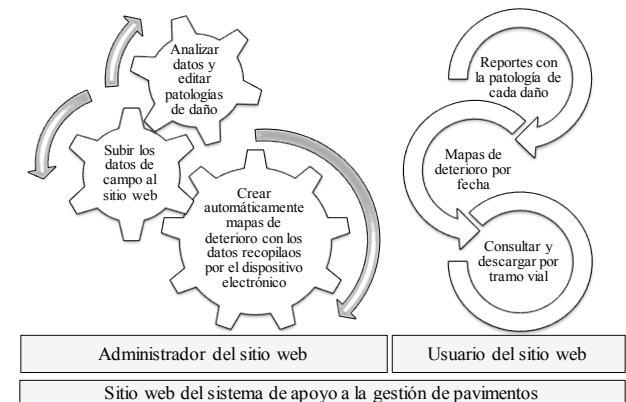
Analizar datos y editar patologías de daño

Subir los datos de campo al sitio web

Crear automáticamente mapas de deterioro con los datos recopilaos por el dispositivo electrónico

Reportes con la patología de cada daño

Mapas de deterioro por fecha

Consultar y descargar por tramo vial

Administrador del sitio web

Usuario del sitio web

Sitio web del sistema de apoyo a la gestión de pavimentos